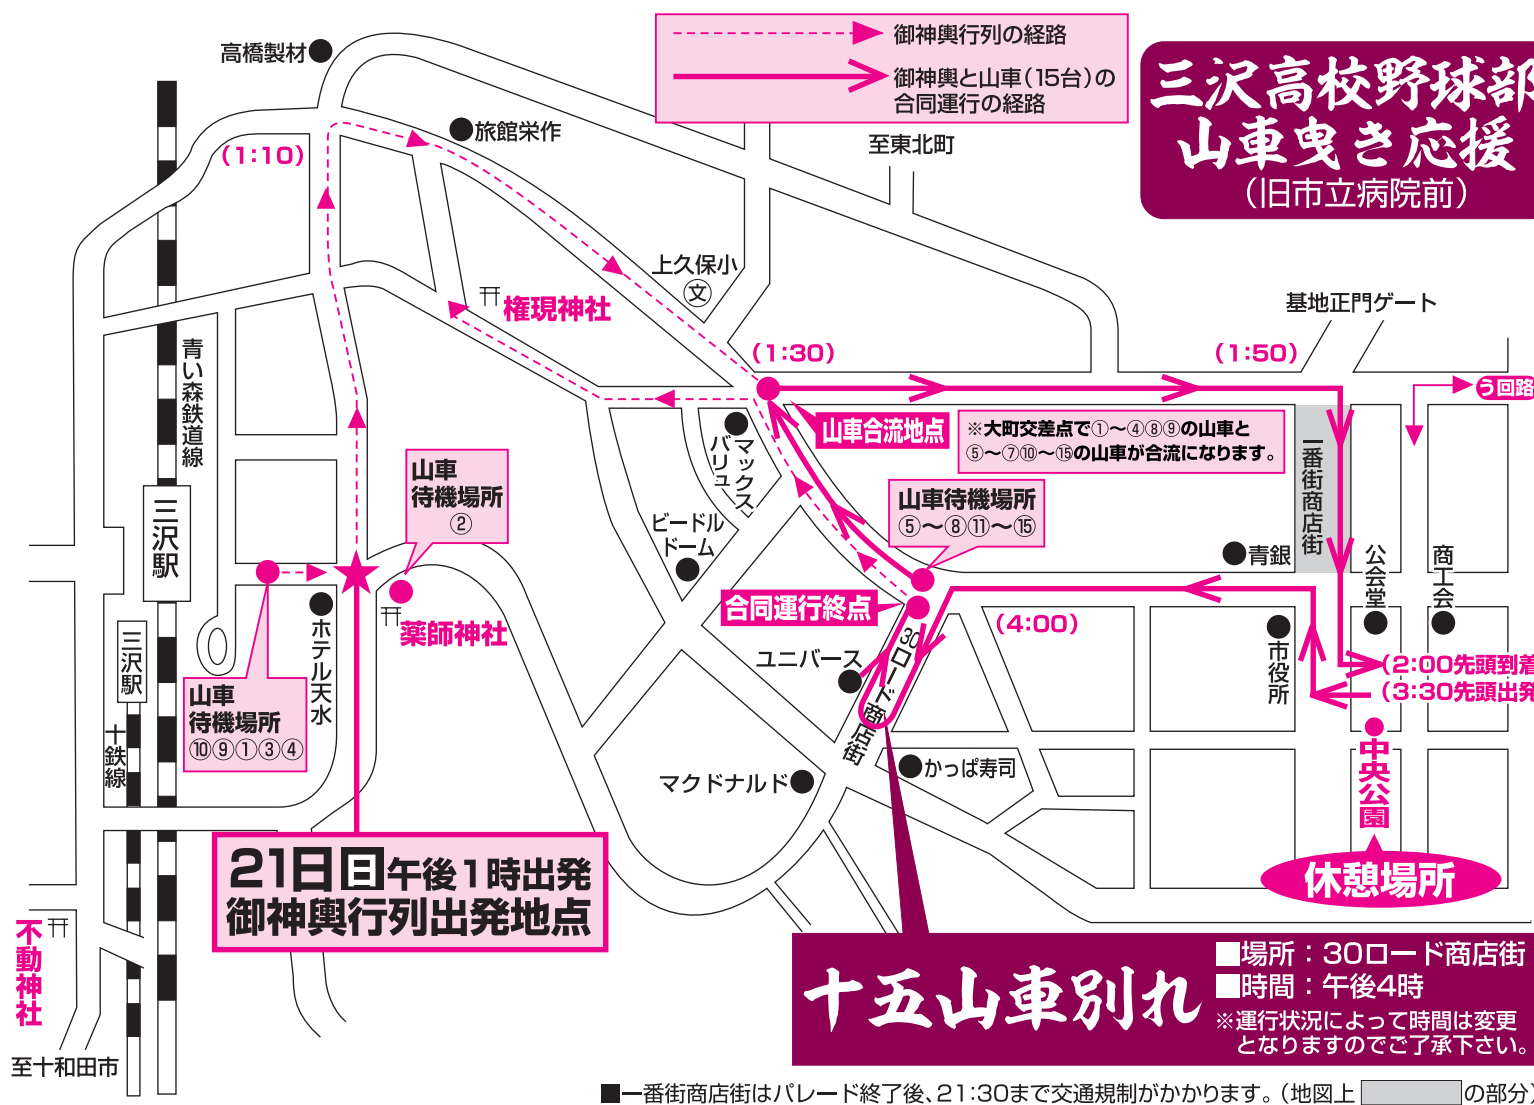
御神輿行列の経路
御神輿と山車(15台)の合同運行の経路

三沢高校野球部
山車曳き応援
(旧市立病院前)

高橋製材
旅館栄作
至東北町
(1:10)
上久保小
㊫
権現神社
基地正門ゲート
(1:30)
(1:50)
う回路
山車合流点
※大町交差点で①〜④⑧⑨の山車と⑤〜⑦⑩〜⑮の山車が合流になります。
青い森鉄道線
三沢駅
マックスバリュ
ビードルドーム
山車待機場所 ⑤〜⑧⑪〜⑮
一番街商店街
青銀
公会堂
商工会
山車待機場所 ②
薬師神社
合同運行終点
(4:00)
ホテル天水
ユニバース
30ロード商店街
市役所
(2:00先頭到着)
(3:30先頭出発)
三沢駅
十鉄線
山車待機場所 ⑩⑨①③④
かっぱ寿司
マクドナルド
中央公園
休憩場所

21日日午後1時出発
御神輿行列出発地点

不動神社
至十和田市

十五山車別れ
■場所:30ロード商店街
■時間:午後4時
※運行状況によって時間は変更となりますのでご了承下さい。

■一番街商店街はパレード終了後、21:30まで交通規制がかかります。(地図上 の部分)